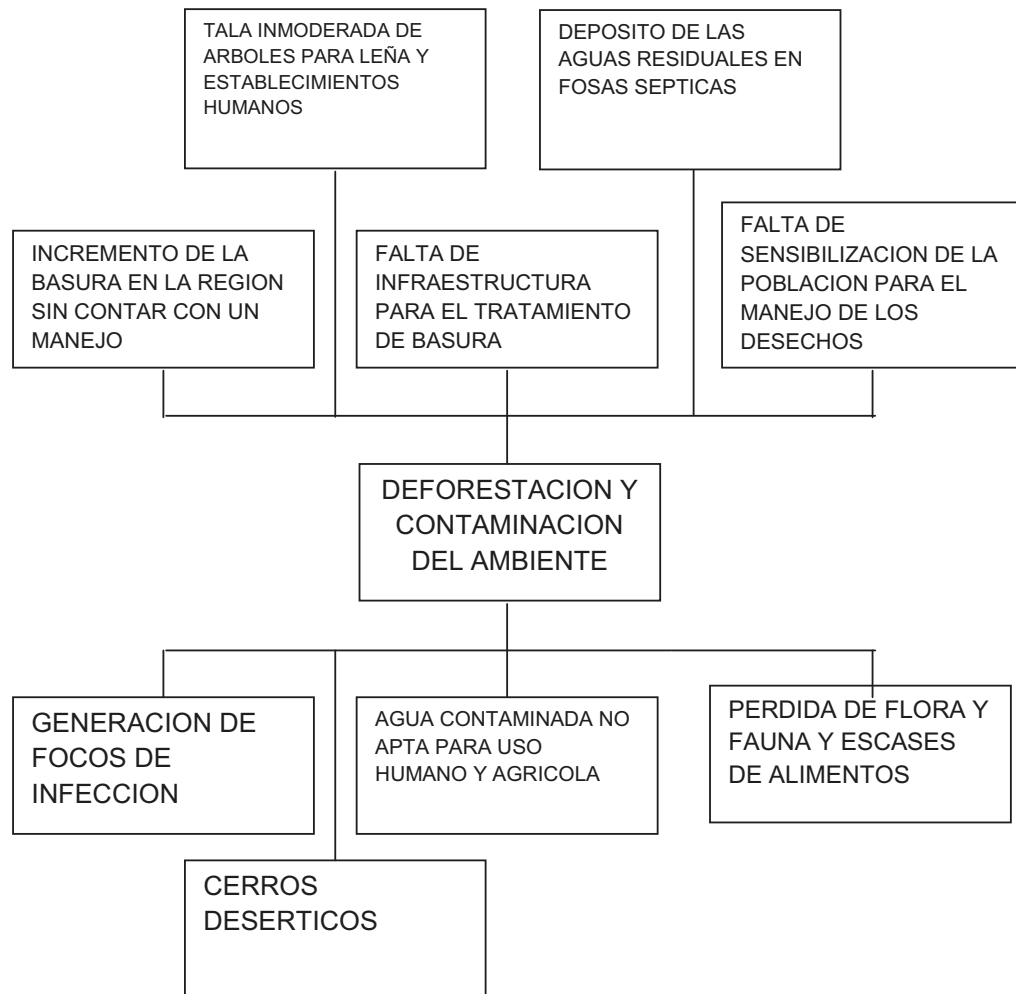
TALA INMODERADA DE ARBOLES PARA LEÑA Y ESTABLECIMIENTOS HUMANOS

DEPOSITO DE LAS AGUAS RESIDUALES EN FOSAS SEPTICAS

INCREMENTO DE LA BASURA EN LA REGION SIN CONTAR CON UN MANEJO

FALTA DE INFRAESTRUCTURA PARA EL TRATAMIENTO DE BASURA

FALTA DE SENSIBILIZACION DE LA POBLACION PARA EL MANEJO DE LOS DESECHOS

DEFORESTACION Y CONTAMINACION DEL AMBIENTE

GENERACION DE FOCOS DE INFECCION

AGUA CONTAMINADA NO APTA PARA USO HUMANO Y AGRICOLA

PERDIDA DE FLORA Y FAUNA Y ESCASES DE ALIMENTOS

CERROS DESERTICOS